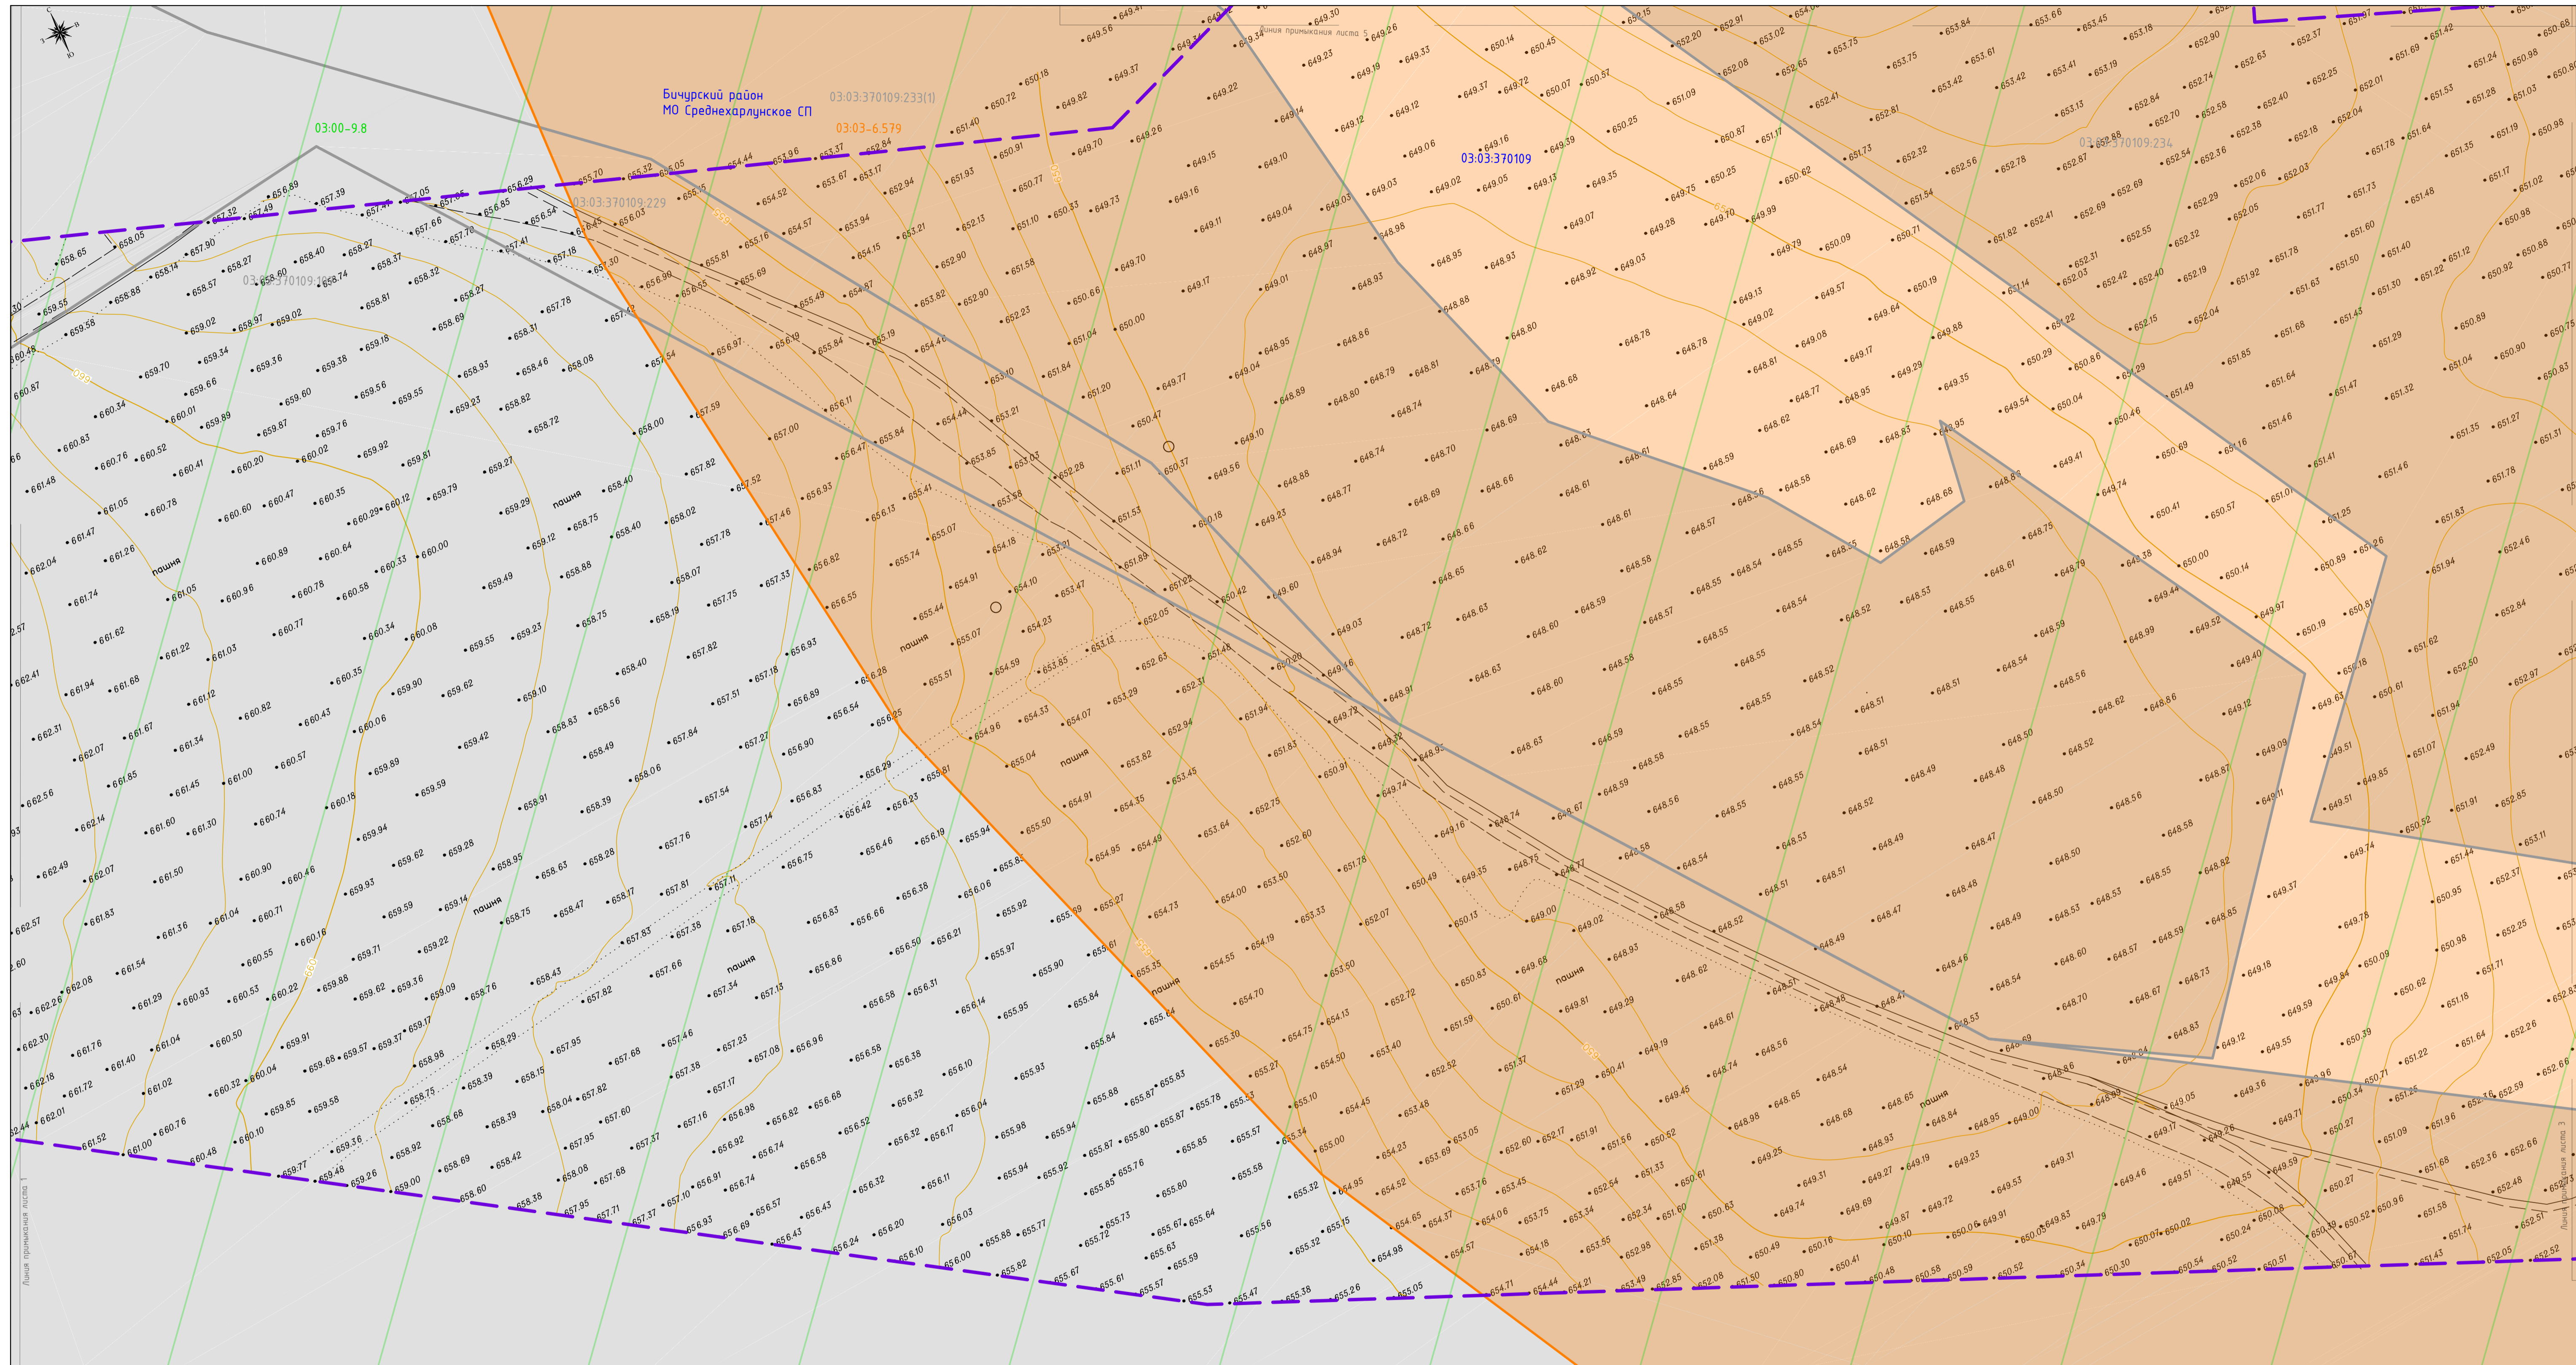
Бичурский район
МО Среднехарлунское СП

03:03:370109:233(1)

03:03-6.579

03:00-9.8

03:03:370109:229

03:03:370109

03:03:370109:234

03:03:370109:1

Линия примыкания листа 5

Линия примыкания листа 1

Линия примыкания листа 3

пашня